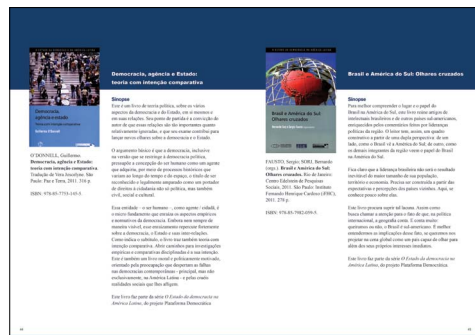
Democracia, agência e Estado: teoria com intenção comparativa

Sinopse

Este é um livro de teoria política, sobre os vários aspectos da democracia e do Estado, em si mesmos e em suas relações. Seu ponto de partida é a convicção do autor de que essas relações são tão importantes quanto relativamente ignoradas, e que seu exame contribui para lançar novos olhares sobre a democracia e o Estado.

O argumento básico é que a democracia, inclusive na versão que se restringe à democracia política, pressupõe a concepção do ser humano como um agente que adquire, por meio de processos históricos que variam ao longo do tempo e do espaço, o status de ser reconhecido e legalmente amparado como um portador de direitos à cidadania não só política, mas também civil, social e cultural.

Esse entendido – o ser humano – como agente / cidadã, é o núcleo fundamental que orienta os aspectos empíricos e normativos da democracia. Embora num sempre de maneira visível, esse ensinamento expressar fortemente sobre a democracia, o Estado e seus inter-relações. Como indica o subtítulo, o livro traz também teoria com intenção comparativa. Abriu caminhos para investigações empíricas e comparativas disciplinadas e a sua intenção. Este é também um livro sobre a globalização teoricamente, orientado pela preocupação que despertam as falhas nas democracias contemporâneas - principal, mas não exclusivamente, na América Latina - e pelos custos ensinados sociais que lhes afligem.

Este livro faz parte da série O Estado da democracia na América Latina, do projeto Plataforma Democrática.

O'DONNELL, Guillermo. Democracia, agência e Estado: teoria com intenção comparativa. Tradução de Vera Joscelyne. São Paulo: Paz e Terra, 2011. 316 p.

ISBN: 978-85-7753-145-5

Brasil e América do Sul: Olhares cruzados

Sinopse

Para melhor compreender o lugar e o papel do Brasil na América do Sul, este livro reúne artigos de intelectuais brasileiros e de outros países sul-americanos, enriquecidos pelos comentários feitos por lideranças políticas da região. O leitor tem, assim, um quadro complexo a partir de uma dupla perspectiva: de um lado, como o Brasil vê a América do Sul; de outro, como os demais integrantes da região veem o papel do Brasil na América do Sul.

Fica claro que a liderança brasileira não está e resultado inevitável do maior tamanho de sua população, território e economia. Precisa ser construída a partir das expectativas e percepções dos países vizinhos. Aqui, se conhece pouco sobre eles.

Este livro procura suprir tal lacuna. Assim como busca chamar a atenção para o fato de que, na política internacional, a geografia conta. E conta muito: queiramos ou não, o Brasil é sul-americano. E melhor entendermos as implicações desse fato, se queremos nos projetar na cena global como um país capaz de olhar para além dos seus próprios interesses imediatos.

Este livro faz parte da série O Estado da democracia na América Latina, do projeto Plataforma Democrática.

FAUSTO, Sergio; SORJ, Bernardo (orgs.). Brasil e América do Sul: Olhares cruzados. Rio de Janeiro: Centro Edelstein de Pesquisas Sociais, 2011. São Paulo: Instituto Fernando Henrique Cardoso (iFHC), 2011. 270 p.

ISBN: 978-85-7982-059-5